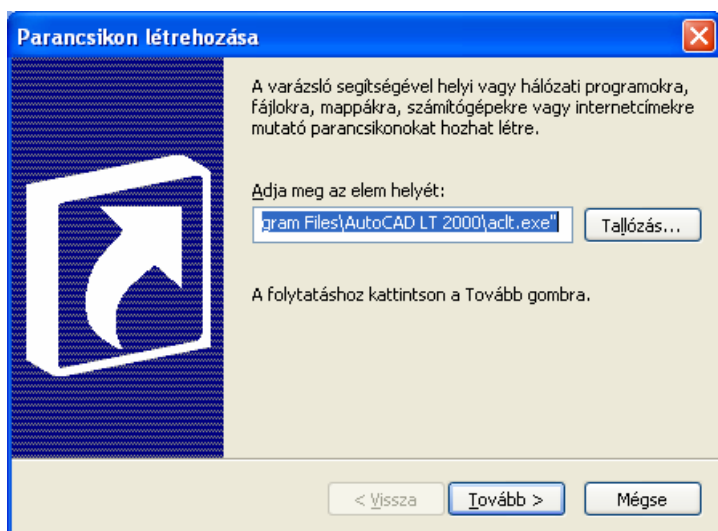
Parancsikon létrehozása

A varázsló segítségével helyi vagy hálózati programokra, fájlokra, mappákra, számítógépekre vagy internetcímekre mutató parancsikonokat hozhat létre.

Adja meg az elem helyét:

gram Files\AutoCAD LT 2000\aclt.exe"

Tallózás...

A folytatáshoz kattintson a Tovább gombra.

< Vissza

Tovább >

Mégse